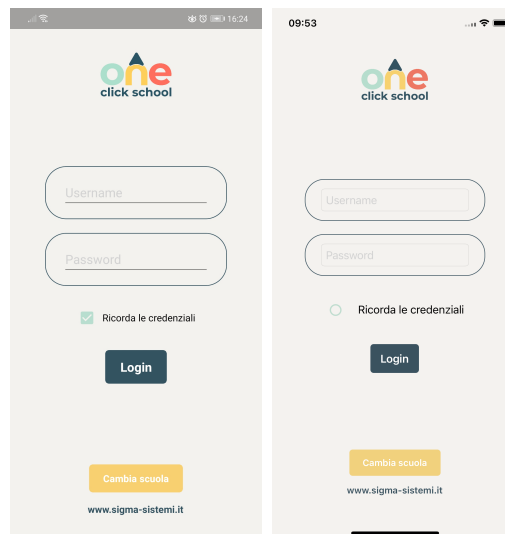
16:24

one
click school

Username

Password

Ricorda le credenziali

Login

Cambia scuola

www.sigma-sistemi.it

09:53

one
click school

Username

Password

Ricorda le credenziali

Login

Cambia scuola

www.sigma-sistemi.it